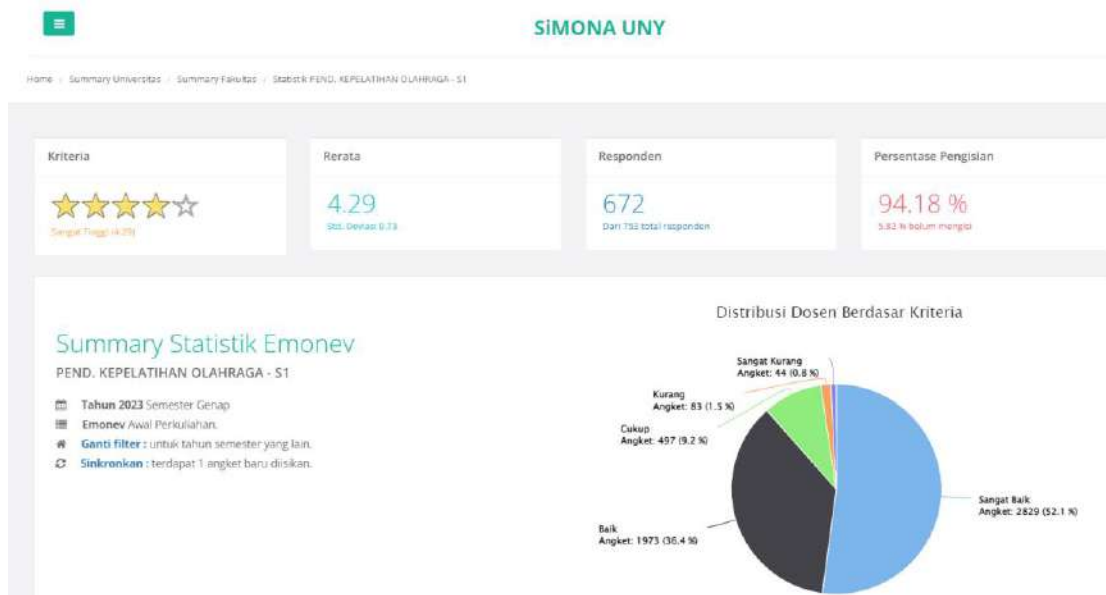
SiMONA UNY

Home / Summary Universitas / Summary Fakultas / Statistik PEND. KEPELATIHAN OLAHRAGA - S1

Kriteria

Sangat Tinggi (4.29)

Rerata

4.29

Std. Deviasi 0.73

Responden

672

Dari 753 total responden

Persentase Pengisian

94.18 %

5.82 % belum mengisi

Summary Statistik Emonev

PEND. KEPELATIHAN OLAHRAGA - S1

Tahun 2023 Semester Genap

Emonev Awal Perkuliahan.

Ganti filter : untuk tahun semester yang lain.

Sinkronkan : terdapat 1 angket baru diisikan.

Distribusi Dosen Berdasar Kriteria

Sangat Kurang
Angket: 44 (0.8 %)

Kurang
Angket: 83 (1.5 %)

Cukup
Angket: 497 (9.2 %)

Baik
Angket: 1973 (36.4 %)

Sangat Baik
Angket: 2829 (52.1 %)